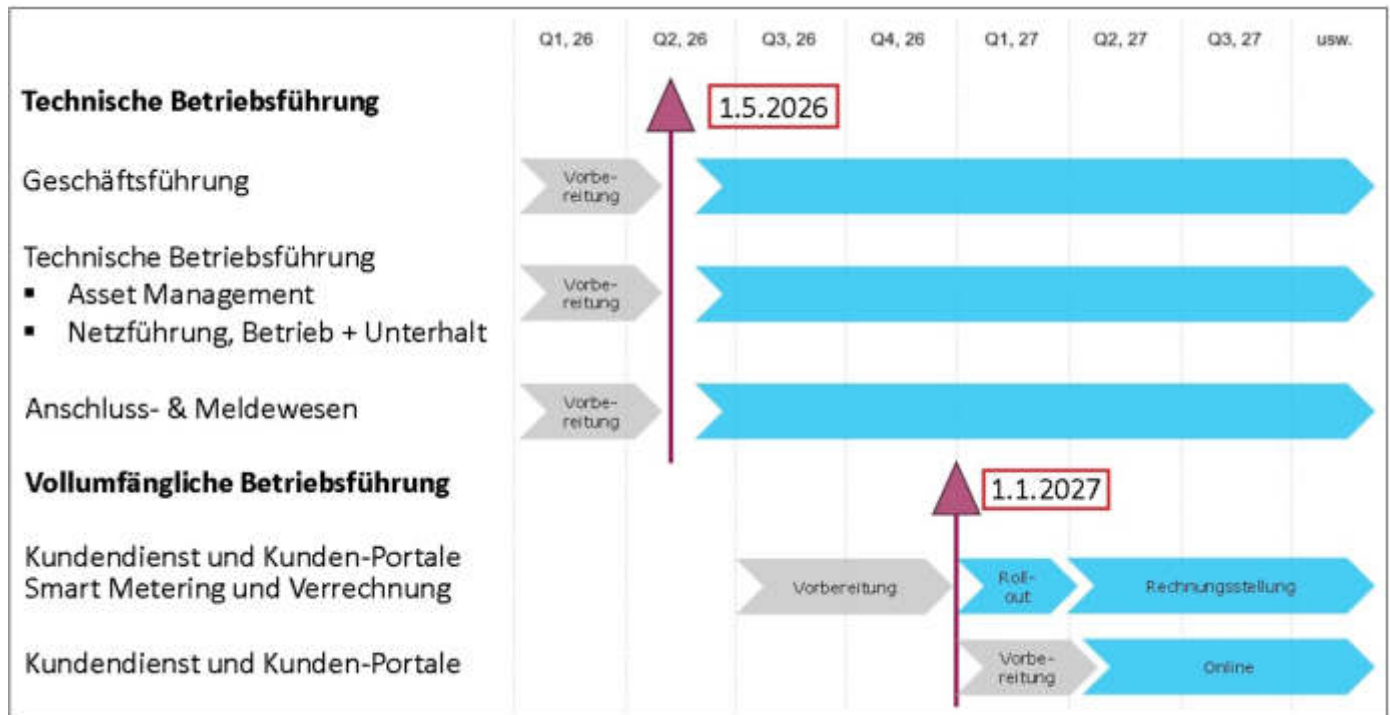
Q1, 26 Q2, 26 Q3, 26 Q4, 26 Q1, 27 Q2, 27 Q3, 27 usw.

**Technische Betriebsführung**

1.5.2026

Geschäftsführung

Vorbereitung

Technische Betriebsführung
▪ Asset Management
▪ Netzführung, Betrieb + Unterhalt

Vorbereitung

Anschluss- & Meldewesen

Vorbereitung

**Vollumfängliche Betriebsführung**

1.1.2027

Kundendienst und Kunden-Portale
Smart Metering und Verrechnung

Vorbereitung

Roll-out

Rechnungsstellung

Kundendienst und Kunden-Portale

Vorbereitung

Online